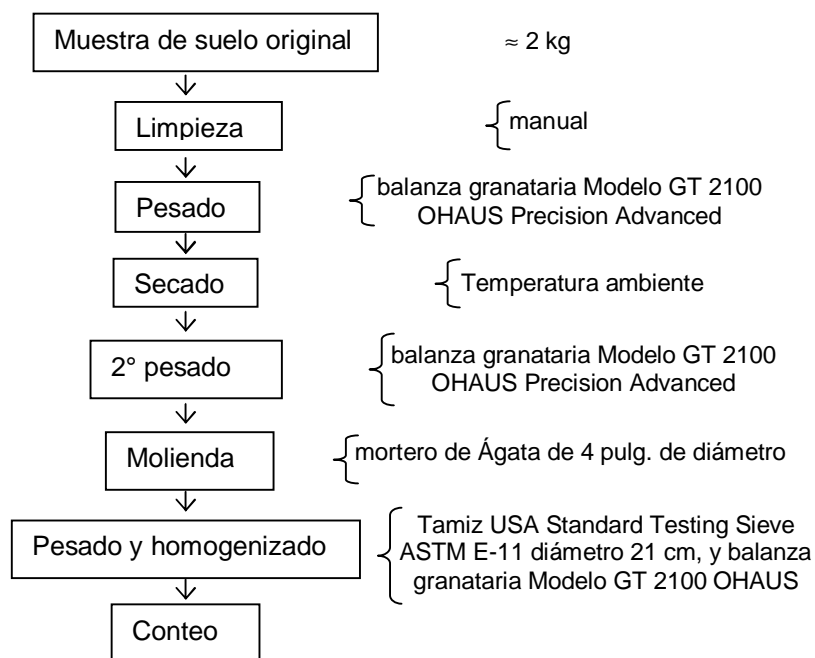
Muestra de suelo original

≈ 2 kg

Limpieza

manual

Pesado

balanza granataria Modelo GT 2100 OHAUS Precision Advanced

Secado

Temperatura ambiente

2° pesado

balanza granataria Modelo GT 2100 OHAUS Precision Advanced

Molienda

mortero de Ágata de 4 pulg. de diámetro

Pesado y homogenizado

Tamiz USA Standard Testing Sieve ASTM E-11 diámetro 21 cm, y balanza granataria Modelo GT 2100 OHAUS

Conteo